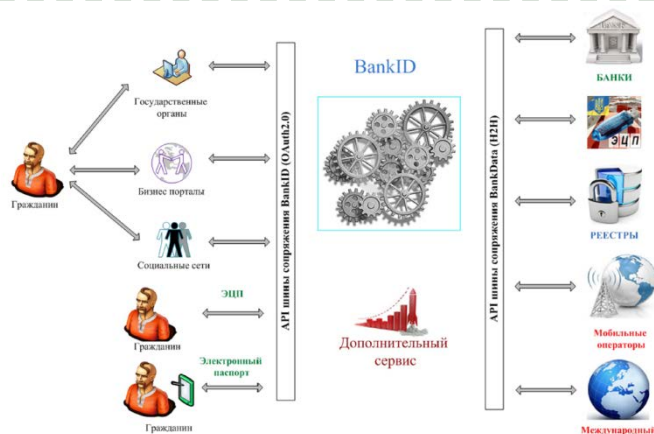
Гражданин

Государственные органы

Бизнес порталы

Социальные сети

ЭЦП

Гражданин

Электронный паспорт

Гражданин

API шины сопряжения BankID (OAuth2.0)

BankID

Дополнительный сервис

API шины сопряжения BankData (H2H)

БАНКИ

ЭЦП

РЕЕСТРЫ

Мобильные операторы

Международный